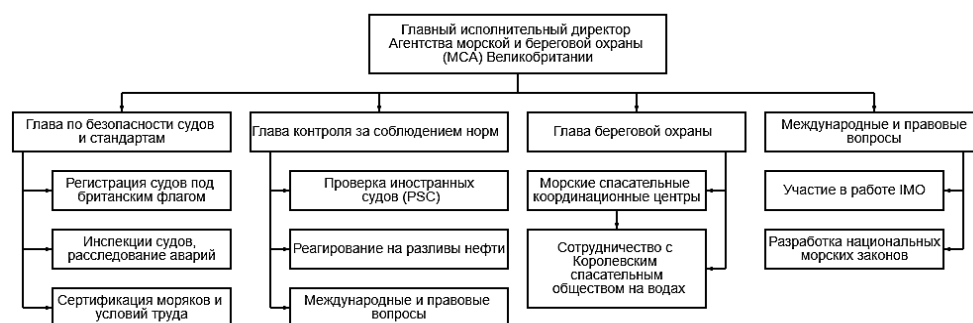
Главный исполнительный директор Агентства морской и береговой охраны (MCA) Великобритании

Глава по безопасности судов и стандартам

Регистрация судов под британским флагом

Инспекции судов, расследование аварий

Сертификация моряков и условий труда

Глава контроля за соблюдением норм

Проверка иностранных судов (PSC)

Реагирование на разливы нефти

Международные и правовые вопросы

Глава береговой охраны

Морские спасательные координационные центры

Сотрудничество с Королевским спасательным обществом на водах

Международные и правовые вопросы

Участие в работе IMO

Разработка национальных морских законов